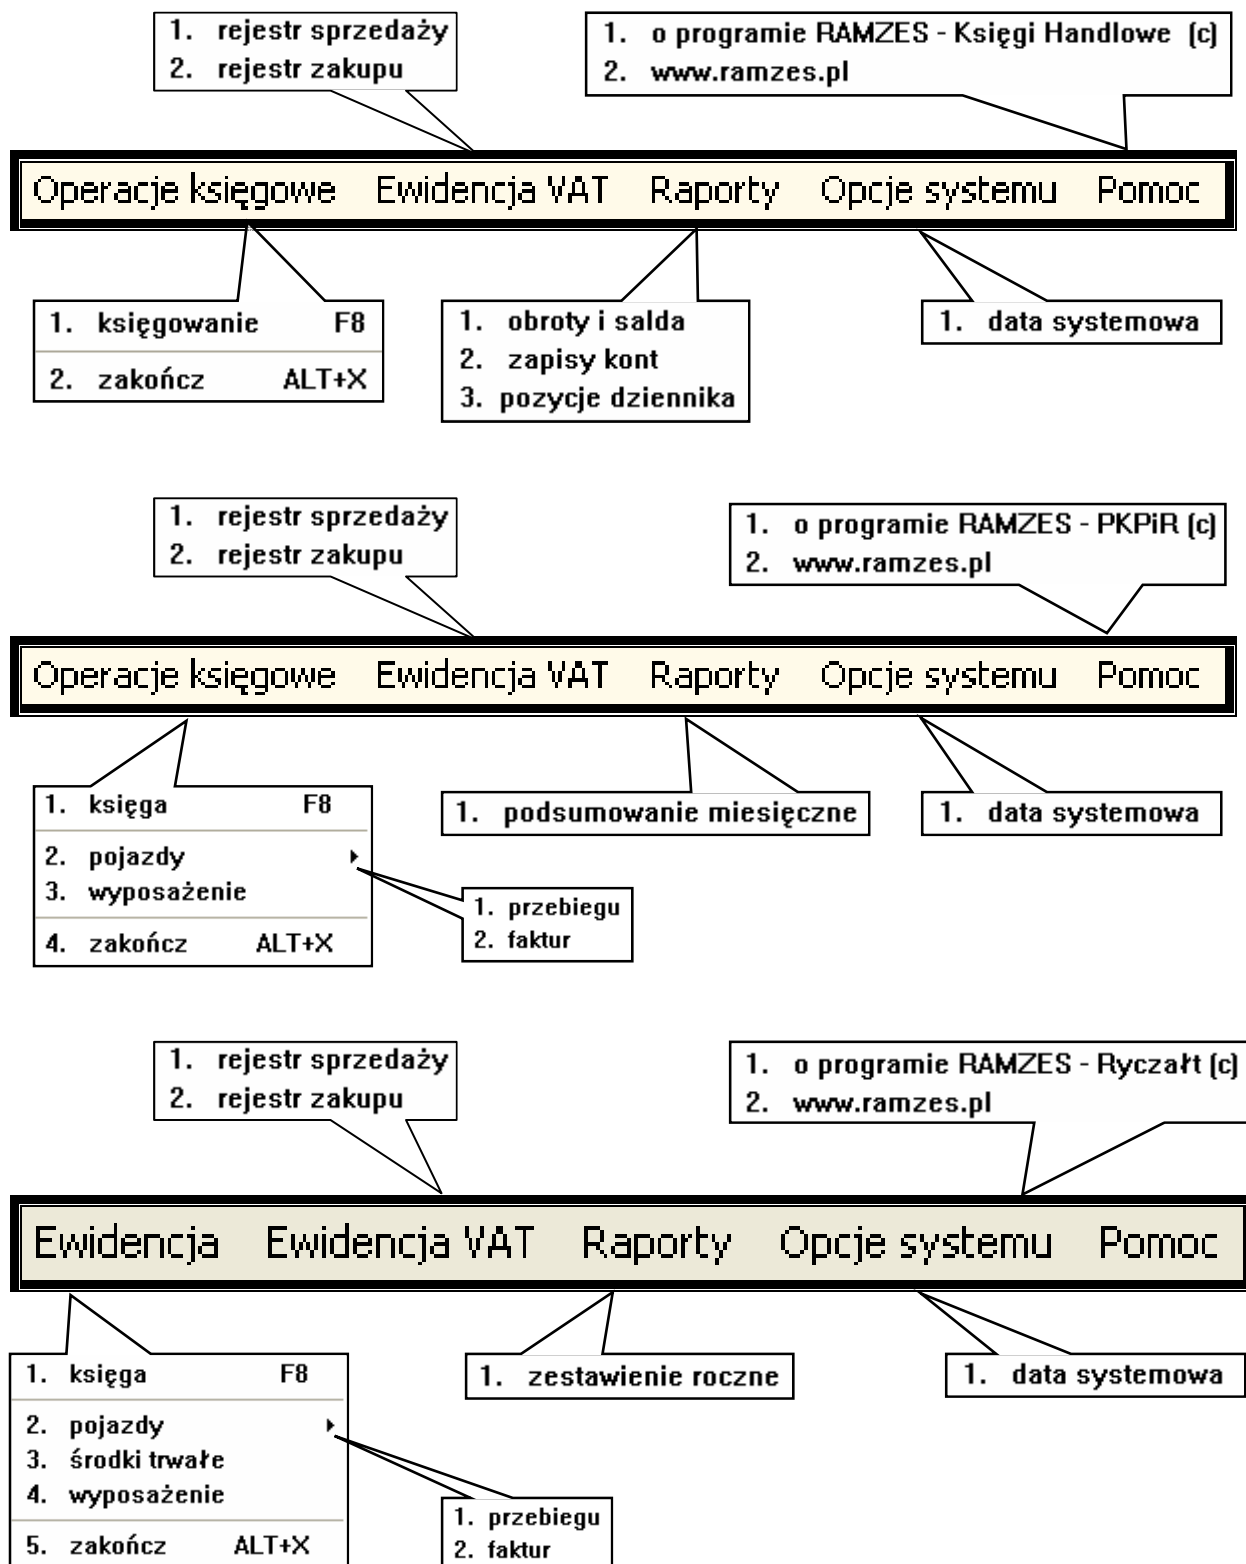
1. rejestr sprzedaży
2. rejestr zakupu

1. o programie RAMZES - Księgi Handlowe (c)
2. www.ramzes.pl

Operacje księgowe Ewidencja VAT Raporty Opcje systemu Pomoc

1. księgowanie F8
2. zakończ ALT+X

1. obroty i salda
2. zapisy kont
3. pozycje dziennika

1. data systemowa

1. rejestr sprzedaży
2. rejestr zakupu

1. o programie RAMZES - PKPiR (c)
2. www.ramzes.pl

Operacje księgowe Ewidencja VAT Raporty Opcje systemu Pomoc

1. księga F8
2. pojazdy
3. wyposażenie
4. zakończ ALT+X

1. przebiegu
2. faktur

1. podsumowanie miesięczne

1. data systemowa

1. rejestr sprzedaży
2. rejestr zakupu

1. o programie RAMZES - Ryczałt (c)
2. www.ramzes.pl

Ewidencja Ewidencja VAT Raporty Opcje systemu Pomoc

1. księga F8
2. pojazdy
3. środki trwałe
4. wyposażenie
5. zakończ ALT+X

1. przebiegu
2. faktur

1. zestawienie roczne

1. data systemowa